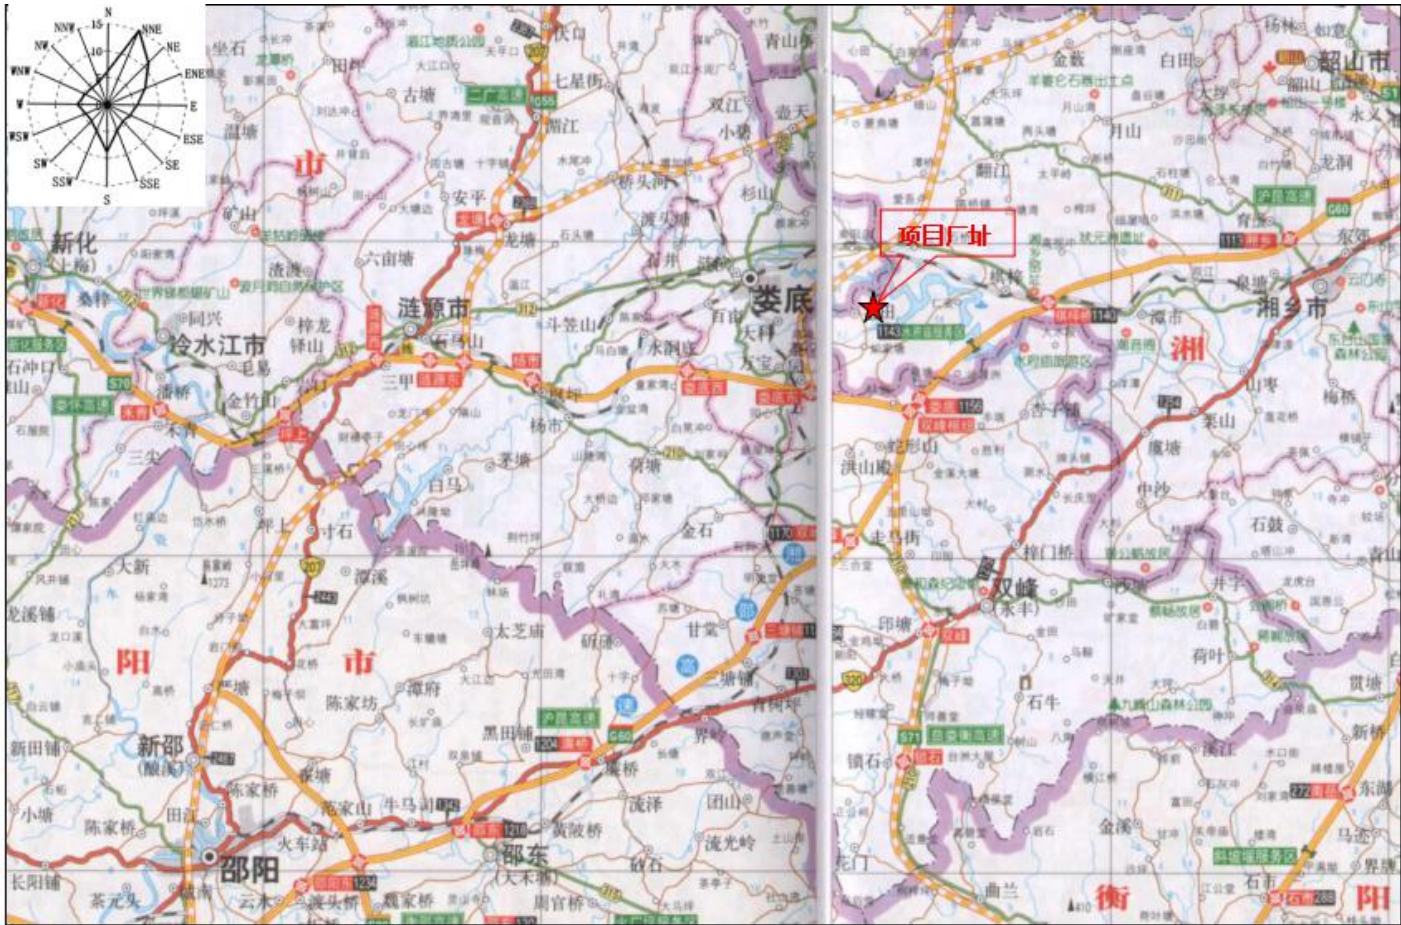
N
NNW
15
NNE
NW
10
NE
WNW
5
ENE
W
E
WSW
ESE
SW
SE
SSW
SSE
S

项目厂址

韶山市
新化
冷水江市
涟源市
娄底
湘乡市
邵阳
新邵
(酿溪)
邵东
双峰
(永丰)
市
阳
市
湘
衡
阳

古塘
六亩塘
洞兴
桥龙
毛易
金竹山
禾青
三尖
温塘
矿山
渣渡
三甲
伏口
白马
寸石
杨市
斗笠山
永丰
百亩
大科
万宝
茅塘
荷塘
金石
甘棠
太芝庙
研田
陈家坊
潭府
黑田铺
廉桥
流泽
团山
流光岭
牛马司
火车站
陈家桥
田江
小塘
长阳铺
新田铺
大新
杉山
小碧
双江
七星街
伏口
安平
龙塘
锁石
印塘
走马街
洪山殿
杏子铺
梓门桥
石牛
金溪
曲兰
花门
荷叶
石鼓
井字
山枣
梅桥
翻江
金薮
白田
月山
育塘
泉塘
东郊
永义
龙洞
中沙
贯塘
东湖
新桥
马迹
界岭
青山铺
壶天
湖头
流泽
二广高速
沪昆高速
娄怀高速
泉南高速
G55
G60
S70
S71
S20
207
1143
1156
1135
1204
1218
1234
1195
1170
1113
272
312
320